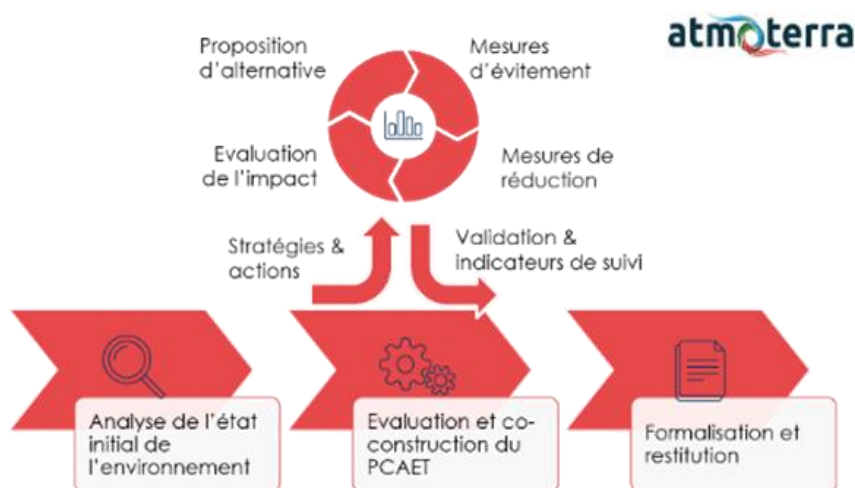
atmoterra

Proposition d'alternative

Mesures d'évitement

Evaluation de l'impact

Mesures de réduction

Stratégies & actions

Validation & indicateurs de suivi

Analyse de l'état initial de l'environnement

Evaluation et coconstruction du PCAET

Formalisation et restitution